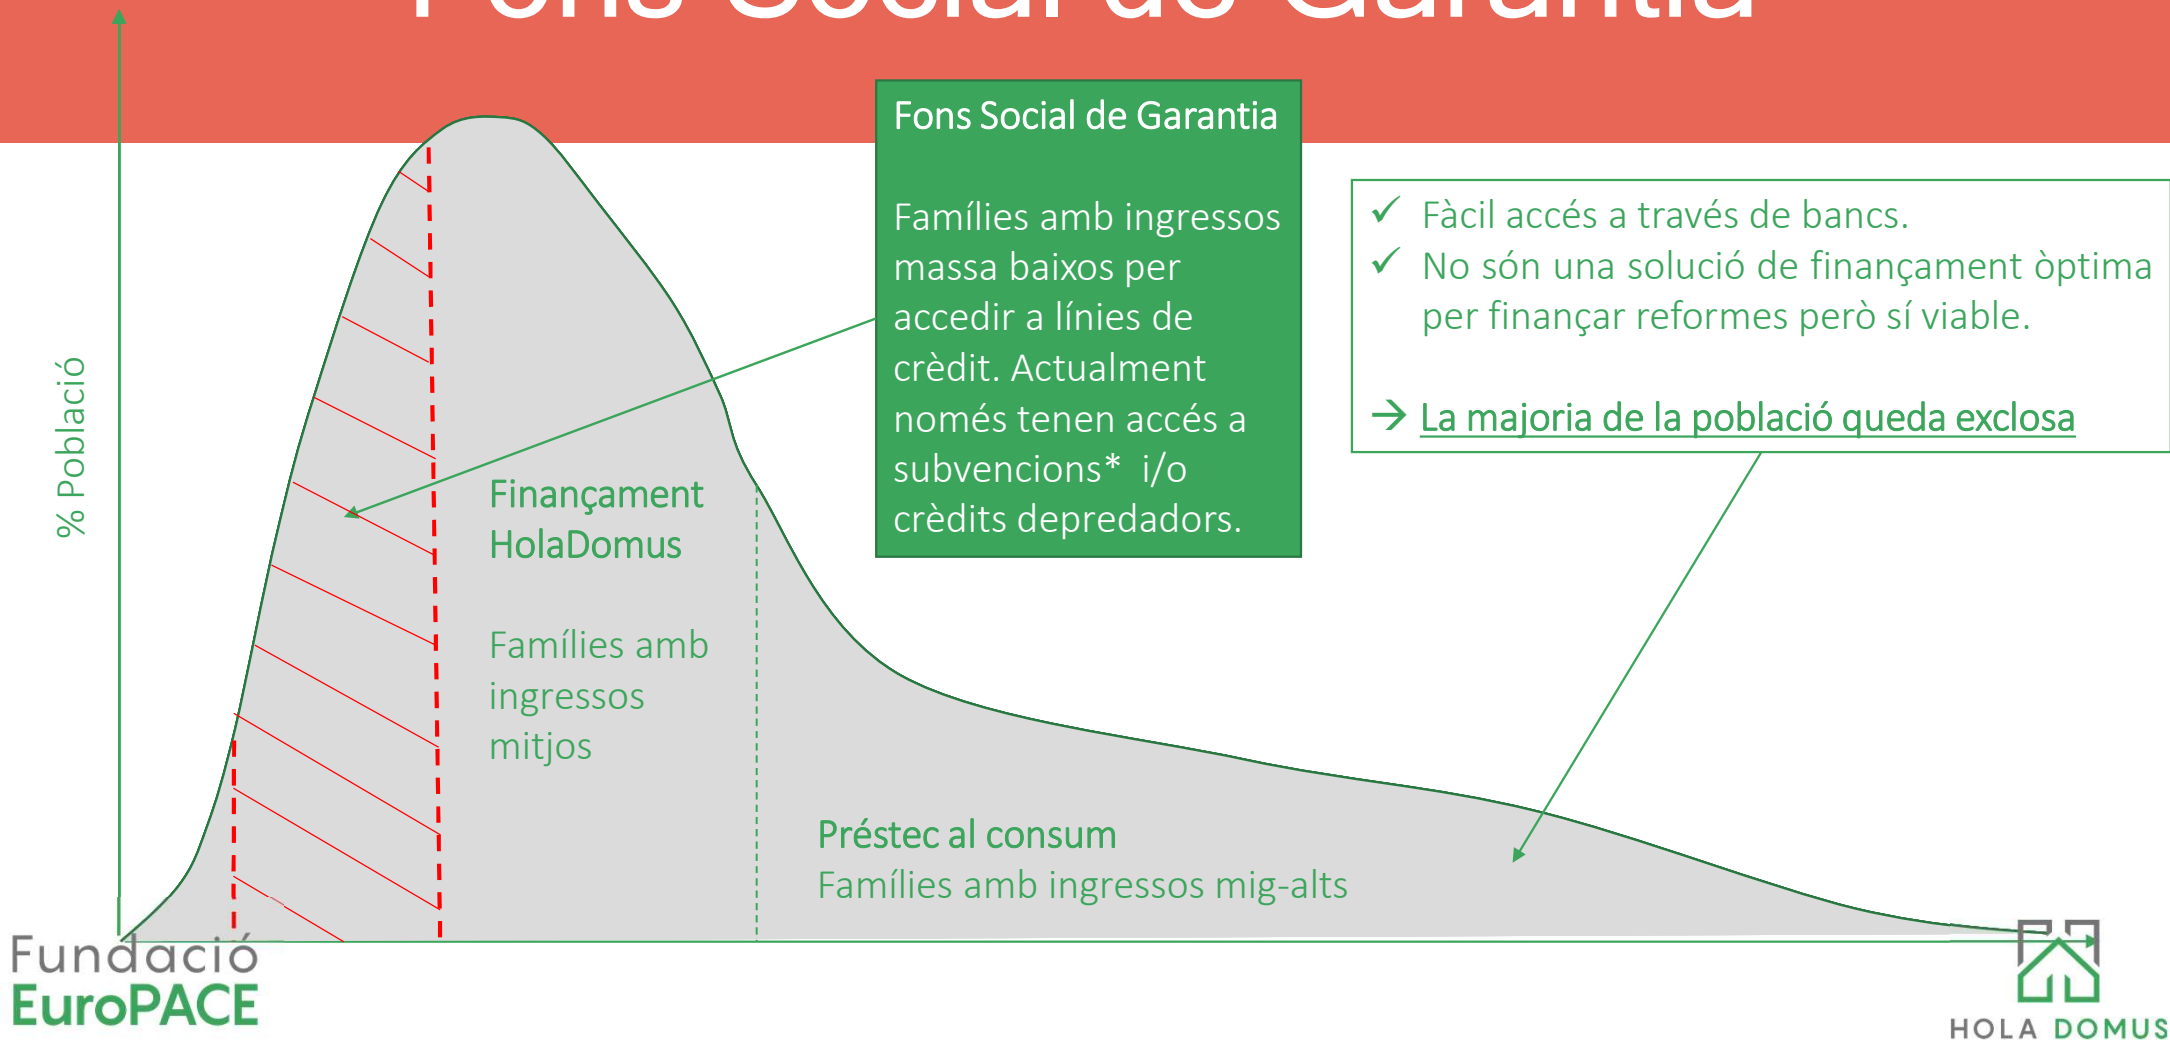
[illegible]

% Població

Fons Social de Garantia

Famílies amb ingressos massa baixos per accedir a línies de crèdit. Actualment només tenen accés a subvencions* i/o crèdits depredadors.

✓ Fàcil accés a través de bancs.
✓ No són una solució de finançament òptima per finançar reformes però sí viable.

→ La majoria de la població queda exclosa

Finançament HolaDomus

Famílies amb ingressos mitjos

Préstec al consum
Famílies amb ingressos mig-alts

Fundació EuroPACE

HOLA DOMUS